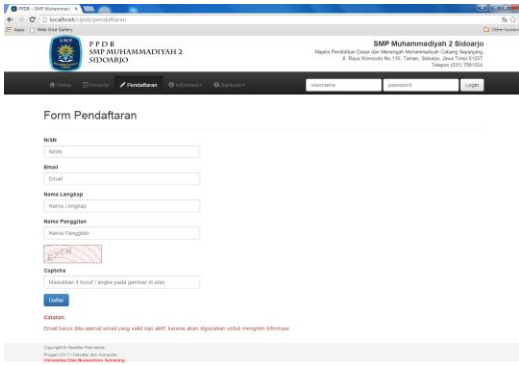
PPDB - SMP Muhammadi ×

localhost/ppdb/pendaftaran

Apps | Web Slice Gallery | Other bookm

PPDB
SMP MUHAMMADIYAH 2
SIDOARJO

SMP Muhammadiyah 2 Sidoarjo
Majelis Pendidikan Dasar dan Menengah Muhammadiyah Cabang Sepanjang
Jl. Raya Wonocolo No.135, Taman, Sidoarjo, Jawa Timur 61257
Telepon (031) 7881654

Home | Persyarat | Pendaftaran | Informasi | Dashboard | username | password | Login

Form Pendaftaran

NISN
NISN

Email
Email

Nama Lengkap
Nama Lengkap

Nama Panggilan
Nama Panggilan

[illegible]

Captcha
Masukkan 4 huruf / angka pada gambar di atas

Daftar

Catatan:
Email harus diisi alamat email yang valid dan aktif, karena akan digunakan untuk mengirim informasi.

Copyright © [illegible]
Program Studi Teknik Informatika
Universitas Dian Nuswantoro Semarang